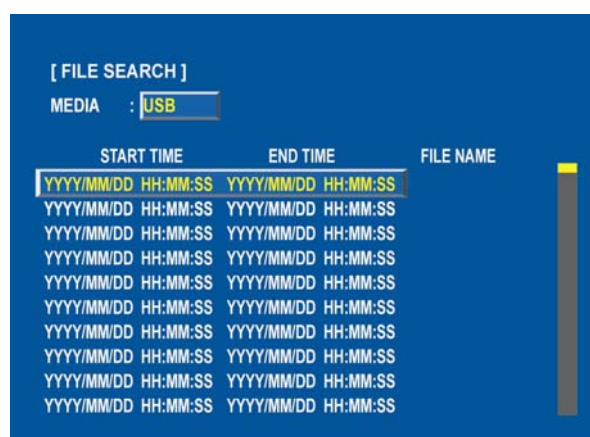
[ FILE SEARCH ]

MEDIA : USB

| START TIME | END TIME | FILE NAME |
|---|---|---|
| YYYY/MM/DD HH:MM:SS | YYYY/MM/DD HH:MM:SS | |
| YYYY/MM/DD HH:MM:SS | YYYY/MM/DD HH:MM:SS | |
| YYYY/MM/DD HH:MM:SS | YYYY/MM/DD HH:MM:SS | |
| YYYY/MM/DD HH:MM:SS | YYYY/MM/DD HH:MM:SS | |
| YYYY/MM/DD HH:MM:SS | YYYY/MM/DD HH:MM:SS | |
| YYYY/MM/DD HH:MM:SS | YYYY/MM/DD HH:MM:SS | |
| YYYY/MM/DD HH:MM:SS | YYYY/MM/DD HH:MM:SS | |
| YYYY/MM/DD HH:MM:SS | YYYY/MM/DD HH:MM:SS | |
| YYYY/MM/DD HH:MM:SS | YYYY/MM/DD HH:MM:SS | |
| YYYY/MM/DD HH:MM:SS | YYYY/MM/DD HH:MM:SS | |